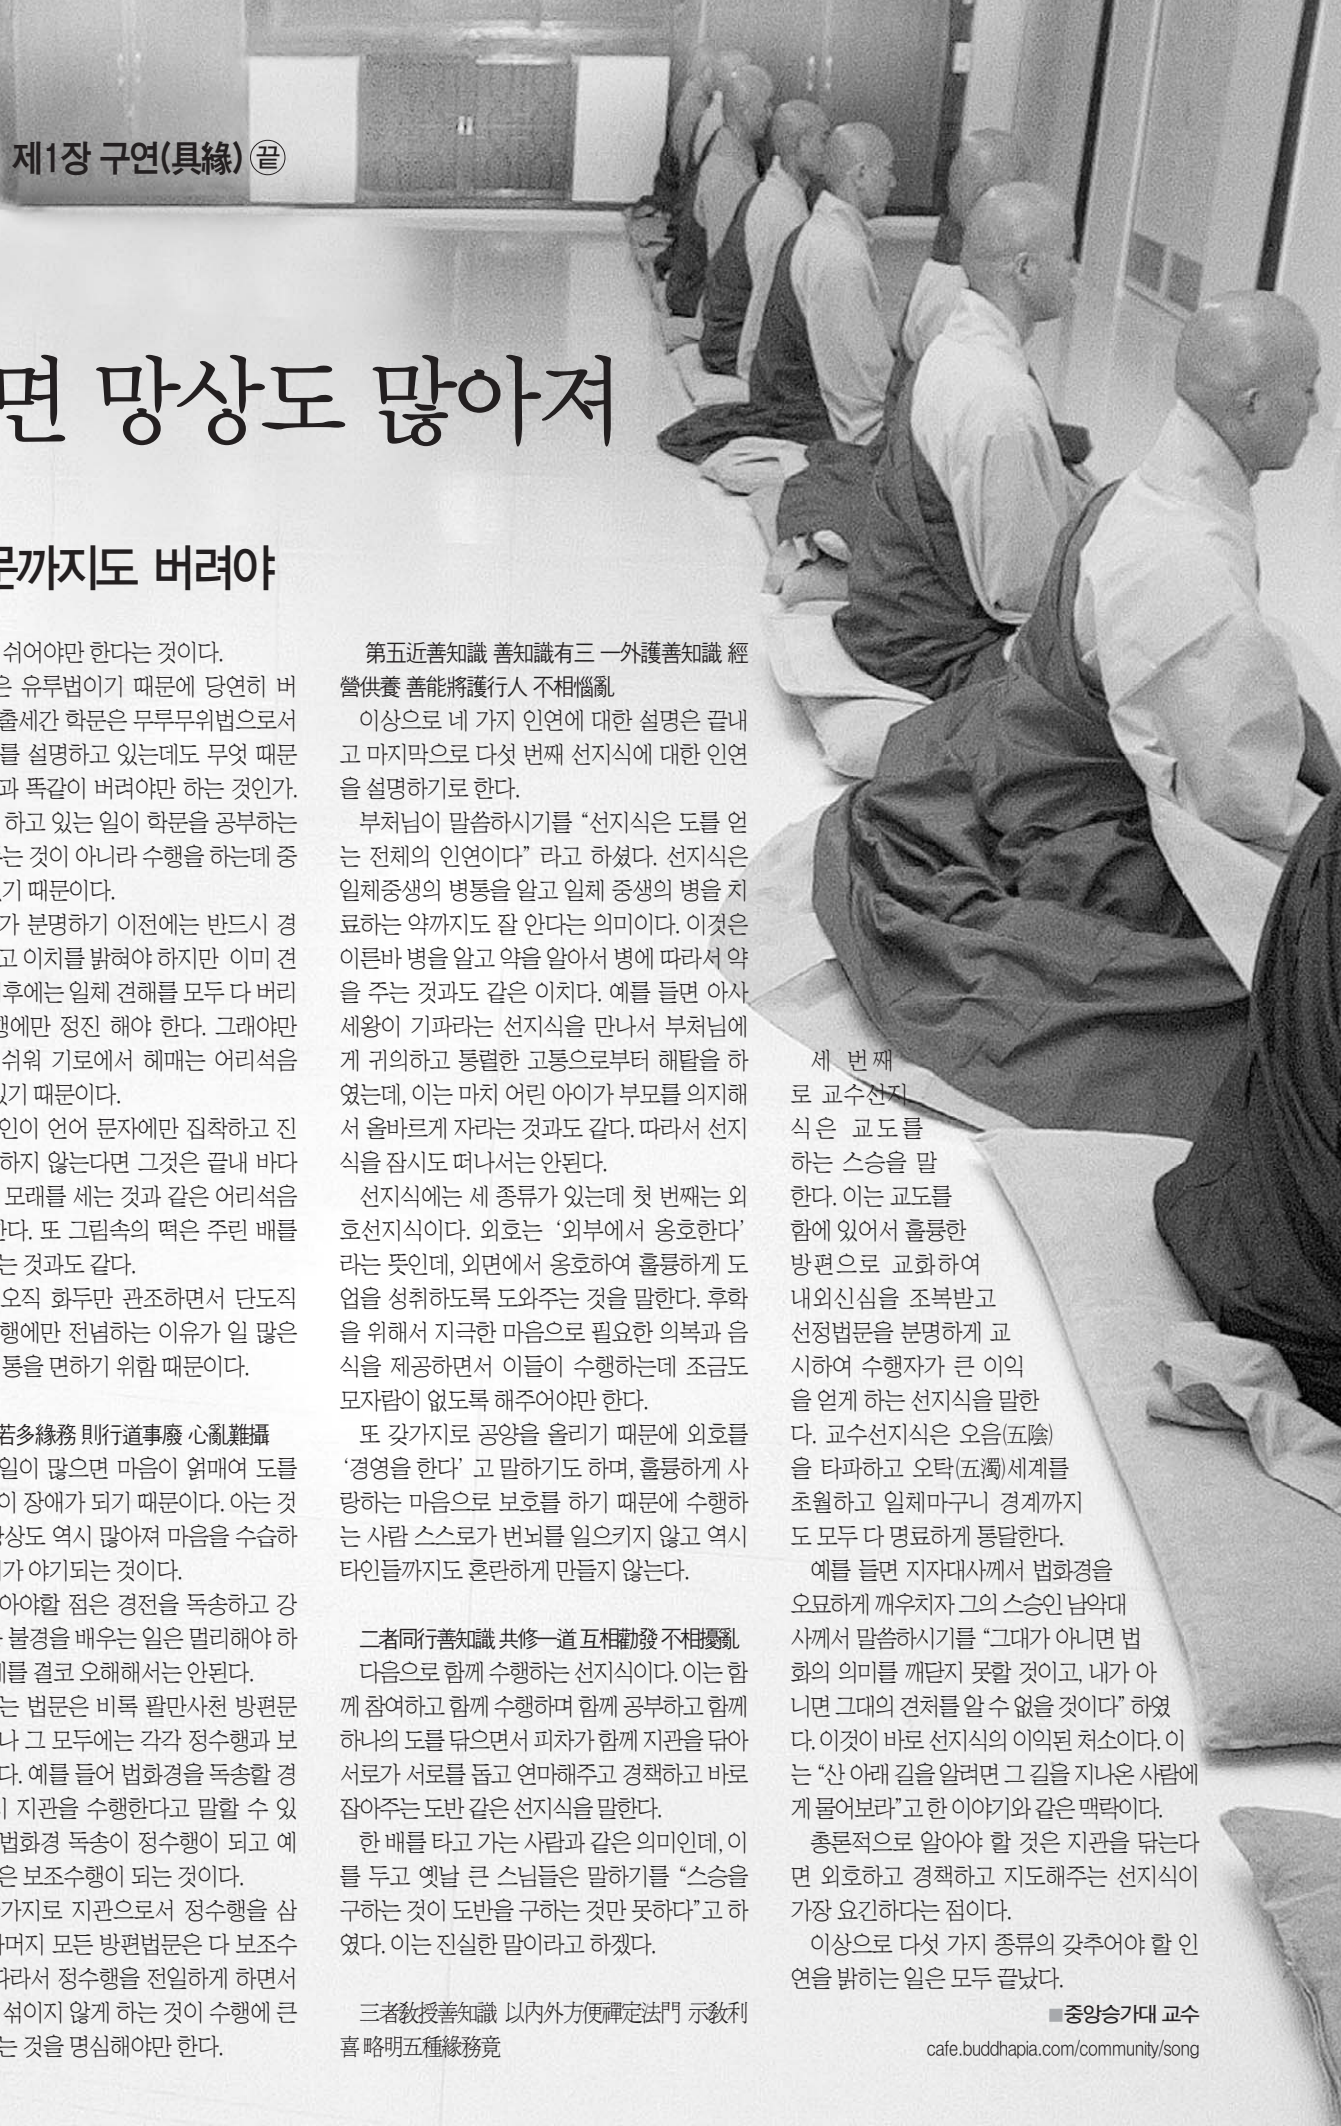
제1장 구연(具緣) ㉣

면 망상도 많아져

문까지도 버려야

쉬어야만 한다는 것이다.

은 유루법이기 때문에 당연히 버 출세간 학문은 무루무위법으로서 를 설명하고 있는데도 무엇 때문 과 똑같이 버려야만 하는 것인가.

하고 있는 일이 학문을 공부하는 는 것이 아니라 수행을 하는데 중 기 때문이다.

가 분명하기 이전에는 반드시 경 고 이치를 밝혀야 하지만 이미 견 후에는 일체 견해를 모두 다 버리 행에만 정진 해야 한다. 그래야만 쉬워 기로에서 헤매는 어리석음 있기 때문이다.

인이 언어 문자에만 집착하고 진 하지 않는다면 그것은 끝내 바다 모래를 세는 것과 같은 어리석음 한다. 또 그림속의 떡은 주린 배를 는 것과도 같다.

오직 화두만 관조하면서 단도직 행에만 전념하는 이유가 일 많은 통을 면하기 위함 때문이다.

若多緣務 則行道事廢 心亂難攝

일이 많으면 마음이 얽매여 도를 이 장애가 되기 때문이다. 아는 것 상도 역시 많아져 마음을 수습하 기가 야기되는 것이다.

아야할 점은 경전을 독송하고 강 불경을 배우는 일은 멀리해야 하 를 결코 오해해서는 안된다.

는 법문은 비록 팔만사천 방편문 나 그 모두에는 각각 정수행과 보 다. 예를 들어 법화경을 독송할 경 지관을 수행한다고 말할 수 있 법화경 독송이 정수행이 되고 예 은 보조수행이 되는 것이다.

가지로 지관으로서 정수행을 삼 머지 모든 방편법문은 다 보조수 따라서 정수행을 전일하게 하면서 섞이지 않게 하는 것이 수행에 큰 는 것을 명심해야만 한다.

第五近善知識 善知識有三 一外護善知識 經營供養 善能將護行人 不相惱亂

이상으로 네 가지 인연에 대한 설명은 끝내고 마지막으로 다섯 번째 선지식에 대한 인연을 설명하기로 한다.

부처님이 말씀하시기를 "선지식은 도를 얻는 전체의 인연이다" 라고 하셨다. 선지식은 일체중생의 병통을 알고 일체 중생의 병을 치료하는 약까지도 잘 안다는 의미이다. 이것은 이른바 병을 알고 약을 알아서 병에 따라서 약을 주는 것과도 같은 이치다. 예를 들면 아사세왕이 기파라는 선지식을 만나서 부처님에게 귀의하고 통렬한 고통으로부터 해탈을 하였는데, 이는 마치 어린 아이가 부모를 의지해서 올바르게 자라는 것과도 같다. 따라서 선지식을 잠시도 떠나서는 안된다.

선지식에는 세 종류가 있는데 첫 번째는 외호선지식이다. 외호는 '외부에서 옹호한다' 라는 뜻인데, 외면에서 옹호하여 훌륭하게 도업을 성취하도록 도와주는 것을 말한다. 후학을 위해서 지극한 마음으로 필요한 의복과 음식을 제공하면서 이들이 수행하는데 조금도 모자람이 없도록 해주어야만 한다.

또 갖가지로 공양을 올리기 때문에 외호를 '경영을 한다' 고 말하기도 하며, 훌륭하게 사랑하는 마음으로 보호를 하기 때문에 수행하는 사람 스스로가 번뇌를 일으키지 않고 역시 타인들까지도 혼란하게 만들지 않는다.

二者同行善知識 共修一道 互相勸發 不相擾亂

다음으로 함께 수행하는 선지식이다. 이는 함께 참여하고 함께 수행하며 함께 공부하고 함께 하나의 도를 닦으면서 피차가 함께 지관을 닦아 서로가 서로를 돕고 연마해주고 경책하고 바로 잡아주는 도반 같은 선지식을 말한다.

한 배를 타고 가는 사람과 같은 의미인데, 이를 두고 옛날 큰 스님들은 말하기를 "스승을 구하는 것이 도반을 구하는 것만 못하다"고 하였다. 이는 진실한 말이라고 하겠다.

三者敎授善知識 以內外方便禪定法門 示敎利喜 略明五種緣務竟

세 번째로 교수선지식은 교도를 하는 스승을 말한다. 이는 교도를 함에 있어서 훌륭한 방편으로 교화하여 내외신심을 조복받고 선정법문을 분명하게 교시하여 수행자가 큰 이익을 얻게 하는 선지식을 말한다. 교수선지식은 오음(五陰)을 타파하고 오탁(五濁)세계를 초월하고 일체마구니 경계까지도 모두 다 명료하게 통달한다.

예를 들면 지자대사께서 법화경을 오묘하게 깨우치자 그의 스승인 남악대사께서 말씀하시기를 "그대가 아니면 법화의 의미를 깨닫지 못할 것이고, 내가 아니면 그대의 견처를 알 수 없을 것이다" 하였다. 이것이 바로 선지식의 이익된 처소이다. 이는 "산 아래 길을 알려면 그 길을 지나온 사람에게 물어보라"고 한 이야기와 같은 맥락이다.

총론적으로 알아야 할 것은 지관을 닦는다면 외호하고 경책하고 지도해주는 선지식이 가장 요긴하다는 점이다.

이상으로 다섯 가지 종류의 갖추어야 할 인연을 밝히는 일은 모두 끝났다.

■중앙승가대 교수

cafe.buddhapia.com/community/song